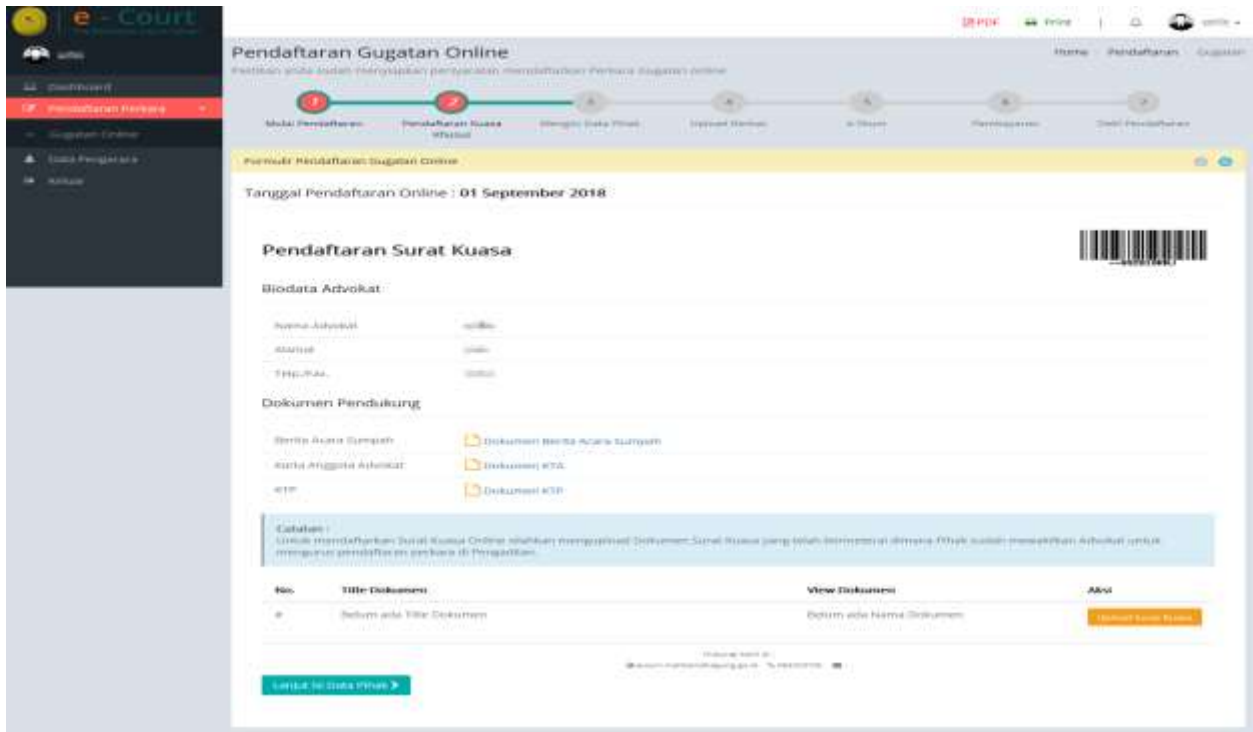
e - Court

PDF Print

Dashboard
Pendaftaran Perkara
Gugatan Online
Data Pengacara
Keluar

Pendaftaran Gugatan Online
Home Pendaftaran Gugatan
Pastikan anda sudah menyiapkan persyaratan mendaftarkan Perkara Gugatan online

1 Mulai Pendaftaran
2 Pendaftaran Kuasa Khusus
3 Mengisi Data Pihak
4 Upload Berkas
5 e-Skum
6 Pembayaran
7 Detil Pendaftaran

Formulir Pendaftaran Gugatan Online

Tanggal Pendaftaran Online : 01 September 2018

Pendaftaran Surat Kuasa

Biodata Advokat

| Nama Advokat | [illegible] |
|---|---|
| Alamat | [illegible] |
| TMp/Tgl. | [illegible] |

Dokumen Pendukung

| Berita Acara Sumpah | Dokumen Berita Acara Sumpah |
|---|---|
| Kartu Anggota Advokat | Dokumen KTA |
| KTP | Dokumen KTP |

Catatan :
Untuk mendaftarkan Surat Kuasa Online silahkan mengupload Dokumen Surat Kuasa yang telah bermeterai dimana Pihak sudah mewakilkan Advokat untuk mengurus pendaftaran perkara di Pengadilan.

| No. | Title Dokumen | View Dokumen | Aksi |
|---|---|---|---|
| # | Belum ada Title Dokumen | Belum ada Nama Dokumen | Upload Surat Kuasa |

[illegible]

Lanjut ke Data Pihak